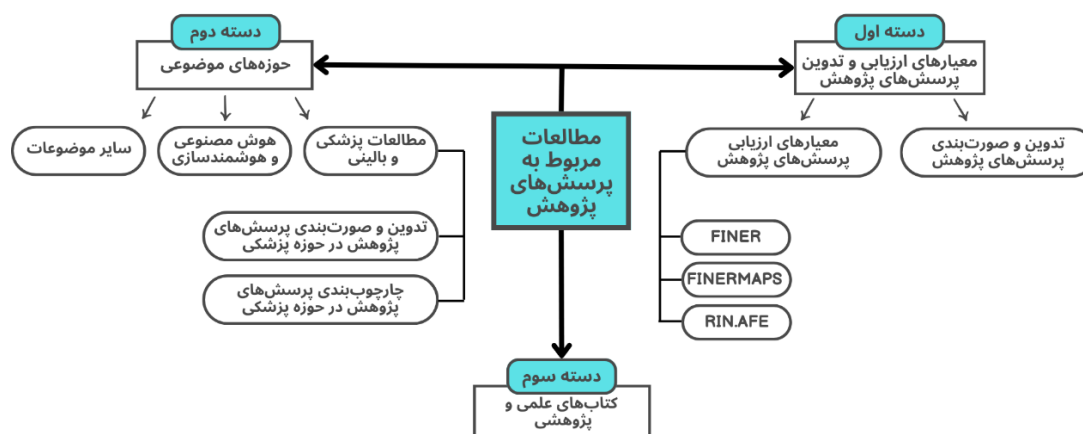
مطالعات مربوط به پرسش‌های پژوهش

دسته اول
معیارهای ارزیابی و تدوین پرسش‌های پژوهش

تدوین و صورت‌بندی پرسش‌های پژوهش

معیارهای ارزیابی پرسش‌های پژوهش

FINER

FINERMAPS

RIN.AFE

دسته دوم
حوزه‌های موضوعی

مطالعات پزشکی و بالینی

هوش مصنوعی و هوشمندسازی

سایر موضوعات

تدوین و صورت‌بندی پرسش‌های پژوهش در حوزه پزشکی

چارچوب‌بندی پرسش‌های پژوهش در حوزه پزشکی

دسته سوم
کتاب‌های علمی و پژوهشی